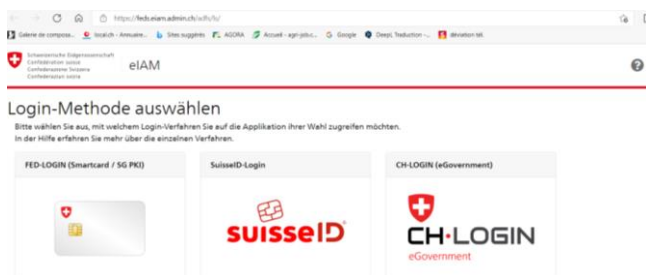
https://feds.eiam.admin.ch/adfs/ls/

Galerie de composa... local.ch - Annuaire... Sites suggérés AGORA Accueil - agri-jobs.c... Google DeepL Traduction -... dérivation tali

Schweizerische Eidgenossenschaft
Confédération suisse
Confederazione Svizzera
Confederaziun svizra

eIAM

Login-Methode auswählen

Bitte wählen Sie aus, mit welchem Login-Verfahren Sie auf die Applikation ihrer Wahl zugreifen möchten.
In der Hilfe erfahren Sie mehr über die einzelnen Verfahren.

FED-LOGIN (Smartcard / SG PKI)

SuisseID-Login

suisseID

CH-LOGIN (eGovernment)

CH·LOGIN
eGovernment